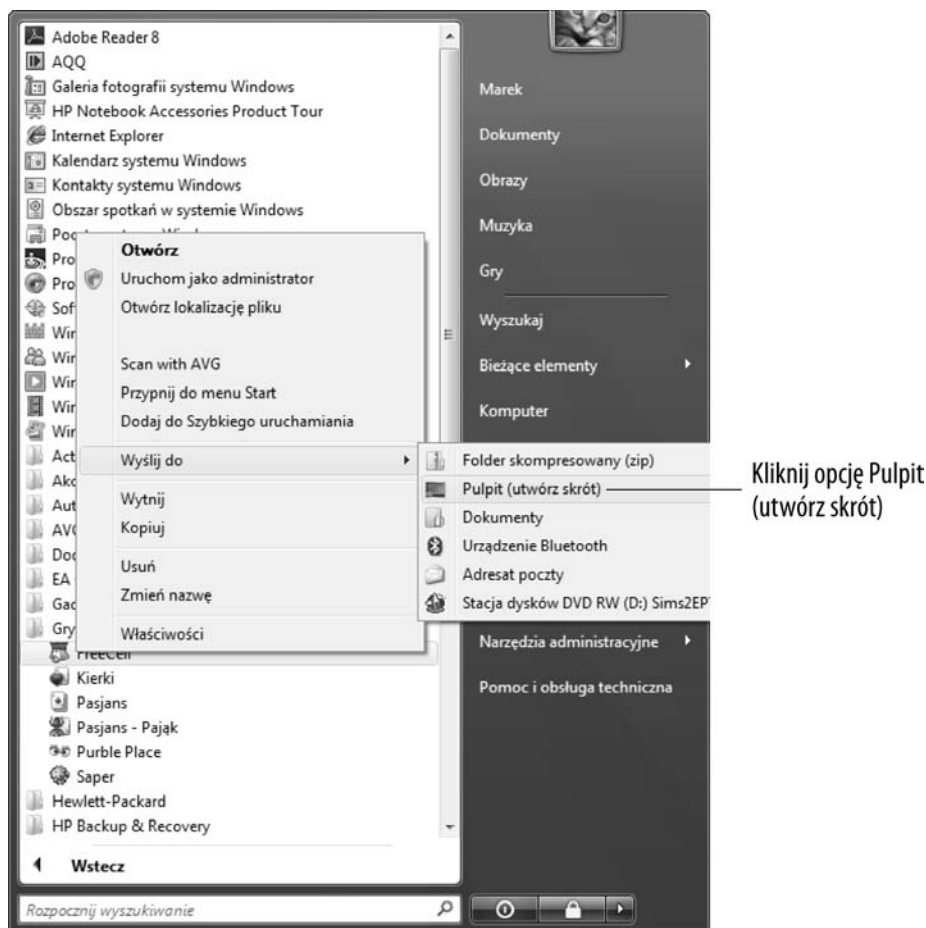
Adobe Reader 8
AQQ
Galeria fotografii systemu Windows
HP Notebook Accessories Product Tour
Internet Explorer
Kalendarz systemu Windows
Kontakty systemu Windows
Obszar spotkań w systemie Windows
Poc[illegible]
Pro
Pro
Sof
Wir
Wir
Wir
Wir
Wir
Act
Akc
Aut
AV(
Doc
EA
Gac
Gry
FreeCell
Kierki
Pasjans
Pasjans - Pająk
Purble Place
Saper
Hewlett-Packard
HP Backup & Recovery
Wstecz
Rozpocznij wyszukiwanie

Otwórz
Uruchom jako administrator
Otwórz lokalizację pliku
Scan with AVG
Przypnij do menu Start
Dodaj do Szybkiego uruchamiania
Wyślij do
Wytnij
Kopiuj
Usuń
Zmień nazwę
Właściwości

Folder skompresowany (zip)
Pulpit (utwórz skrót)
Dokumenty
Urządzenie Bluetooth
Adresat poczty
Stacja dysków DVD RW (D:) Sims2EP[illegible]

Marek
Dokumenty
Obrazy
Muzyka
Gry
Wyszukaj
Bieżące elementy
Komputer
Narzędzia administracyjne
Pomoc i obsługa techniczna

Kliknij opcję Pulpit (utwórz skrót)